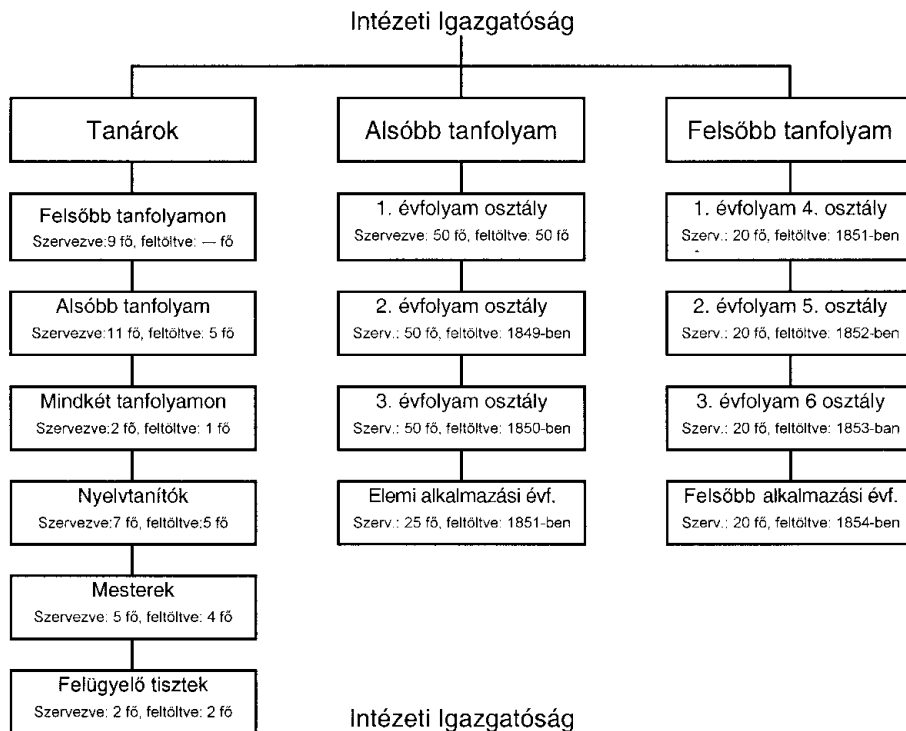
Intézeti Igazgatóság

Tanárok

Felsőbb tanfolyamon
Szervezve:9 fő, feltöltve: — fő

Alsóbb tanfolyam
Szervezve:11 fő, feltöltve: 5 fő

Mindkét tanfolyamon
Szervezve:2 fő, feltöltve: 1 fő

Nyelvtanítók
Szervezve:7 fő, feltöltve:5 fő

Mesterek
Szervezve: 5 fő, feltöltve: 4 fő

Felügyelő tisztek
Szervezve: 2 fő, feltöltve: 2 fő

Alsóbb tanfolyam

1. évfolyam osztály
Szervezve: 50 fő, feltöltve: 50 fő

2. évfolyam osztály
Szerv.: 50 fő, feltöltve: 1849-ben

3. évfolyam osztály
Szerv.: 50 fő, feltöltve: 1850-ben

Elemi alkalmazási évf.
Szerv.: 25 fő, feltöltve: 1851-ben

Felsőbb tanfolyam

1. évfolyam 4. osztály
Szerv.: 20 fő, feltöltve: 1851-ben

2. évfolyam 5. osztály
Szerv.: 20 fő, feltöltve: 1852-ben

3. évfolyam 6 osztály
Szerv.: 20 fő, feltöltve: 1853-ban

Felsőbb alkalmazási évf.
Szerv.: 20 fő, feltöltve: 1854-ben

Intézeti Igazgatóság